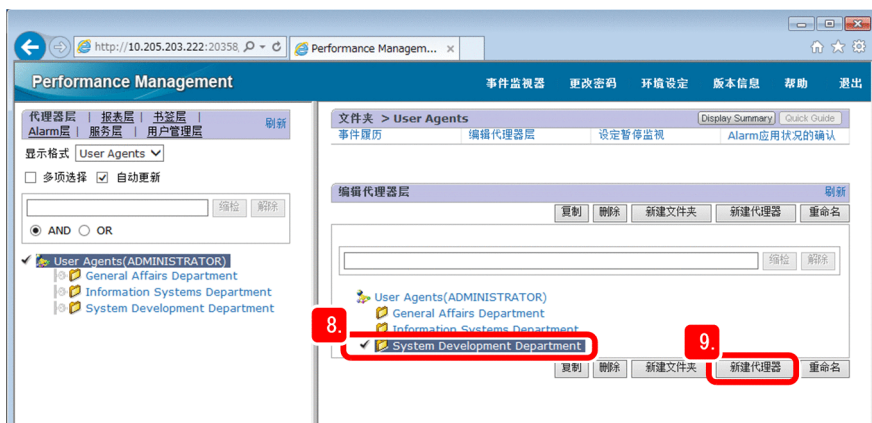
http://10.205.203.222:20358 Performance Managem... ×

Performance Management

事件监视器 更改密码 环境设定 版本信息 帮助 退出

代理器层 | 报表层 | 书签层 | Alarm层 | 服务层 | 用户管理层 刷新

显示格式 User Agents

多项选择 自动更新

缩检 解除

AND OR

User Agents(ADMINISTRATOR)
General Affairs Department
Information Systems Department
System Development Department

文件夹 > User Agents Display Summary Quick Guide

事件履历 编辑代理器层 设定暂停监视 Alarm应用状况的确认

编辑代理器层 刷新

复制 删除 新建文件夹 新建代理器 重命名

缩检 解除

User Agents(ADMINISTRATOR)
General Affairs Department
Information Systems Department
System Development Department

8.

9.

复制 删除 新建文件夹 新建代理器 重命名